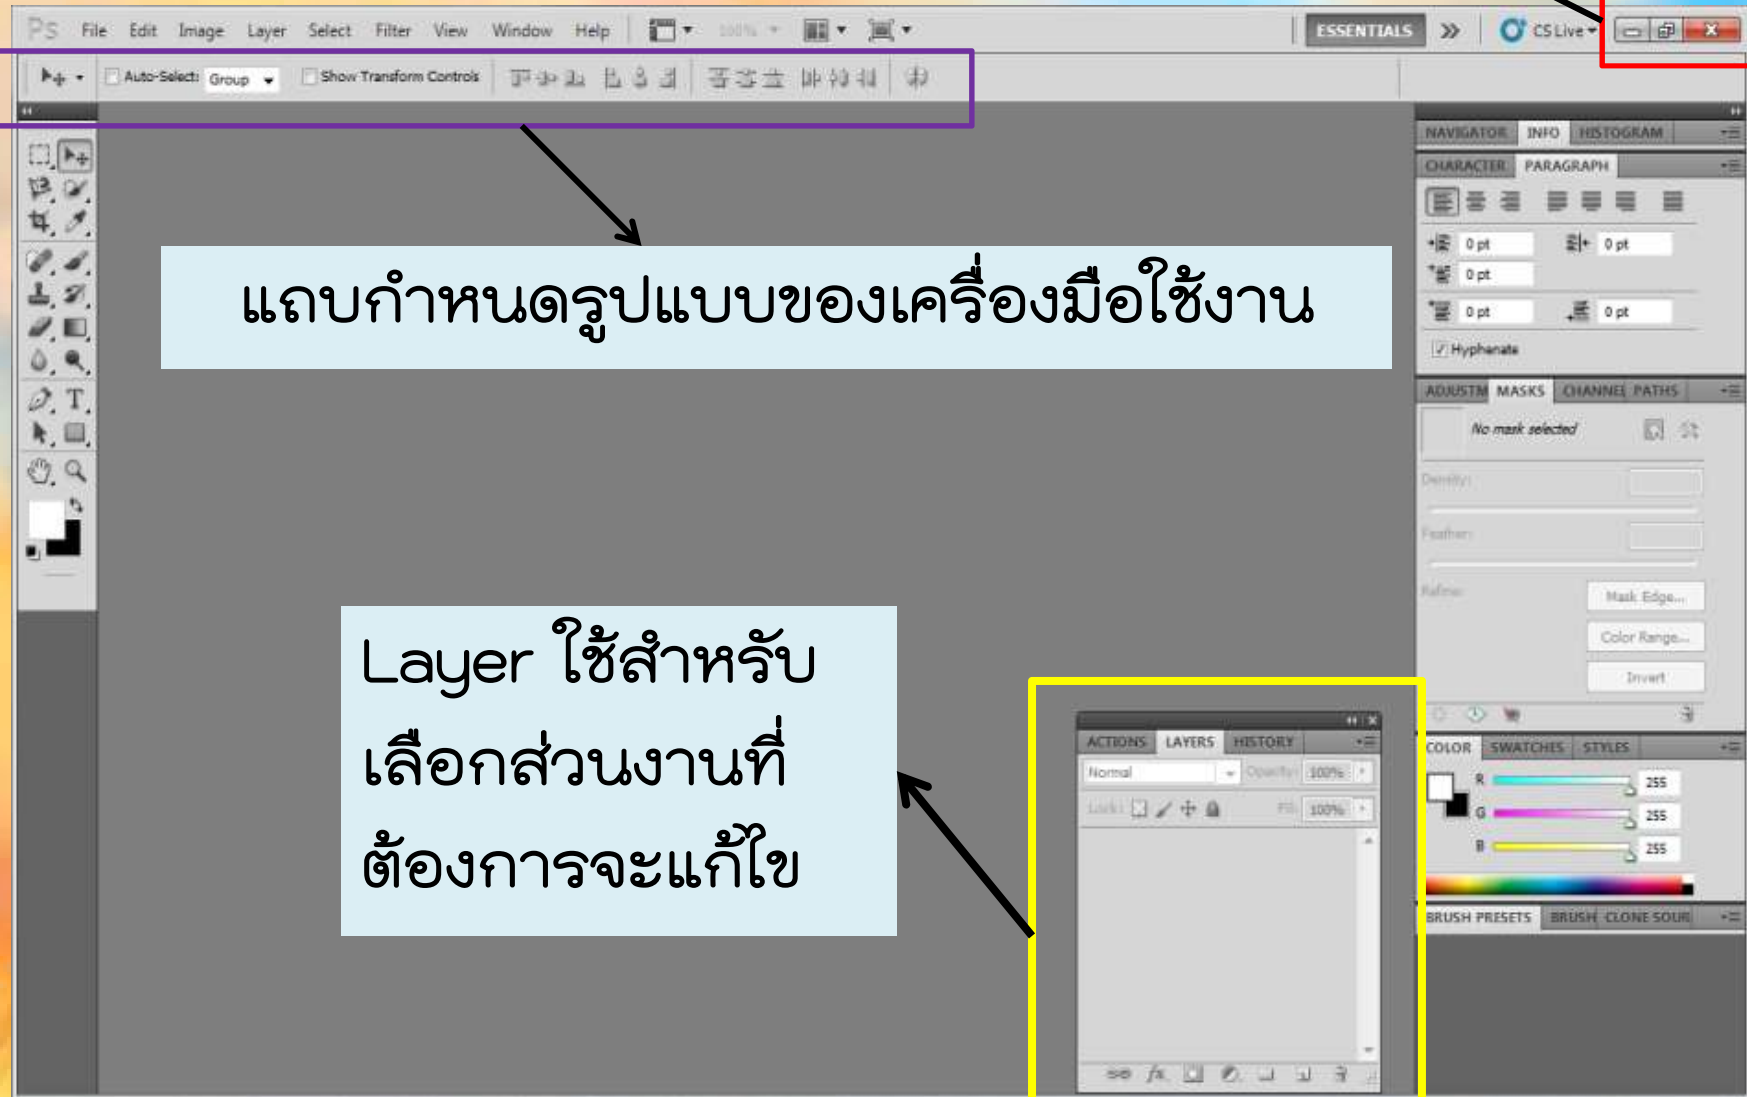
Ps File Edit Image Layer Select Filter View Window Help 100% ESSENTIALS » CS Live

Auto-Select: Group Show Transform Controls

แถบกำหนดรูปแบบของเครื่องมือใช้งาน

NAVIGATOR INFO HISTOGRAM
CHARACTER PARAGRAPH
0 pt 0 pt
0 pt
0 pt 0 pt
Hyphenate

ADJUSTM MASKS CHANNEL PATHS
No mask selected
Density:
Feather:
Refine:
Mask Edge...
Color Range...
Invert

Layer ใช้สำหรับเลือกส่วนงานที่ต้องการจะแก้ไข

ACTIONS LAYERS HISTORY
Normal Opacity: 100%
Lock: Fill: 100%

COLOR SWATCHES STYLES
R 255
G 255
B 255

BRUSH PRESETS BRUSH CLONE SOUR